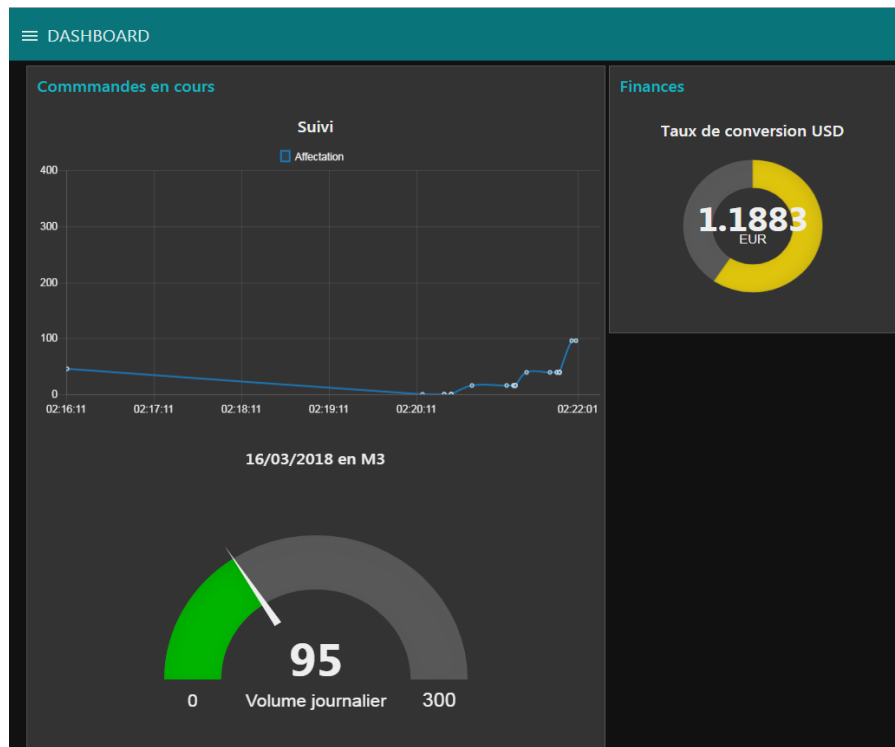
≡ DASHBOARD

Commmandes en cours

Suivi

Affectation

400
300
200
100
0

02:16:11 02:17:11 02:18:11 02:19:11 02:20:11 02:22:01

16/03/2018 en M3

95

0 Volume journalier 300

Finances

Taux de conversion USD

1.1883
EUR